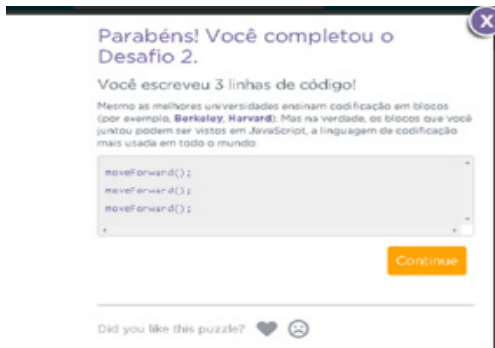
X

Parabéns! Você completou o Desafio 2.

Você escreveu 3 linhas de código!

Mesmo as melhores universidades ensinam codificação em blocos (por exemplo, Berkeley, Harvard). Mas na verdade, os blocos que você juntou podem ser vistos em JavaScript, a linguagem de codificação mais usada em todo o mundo:

moveForward();
moveForward();
moveForward();

Continue

Did you like this puzzle?